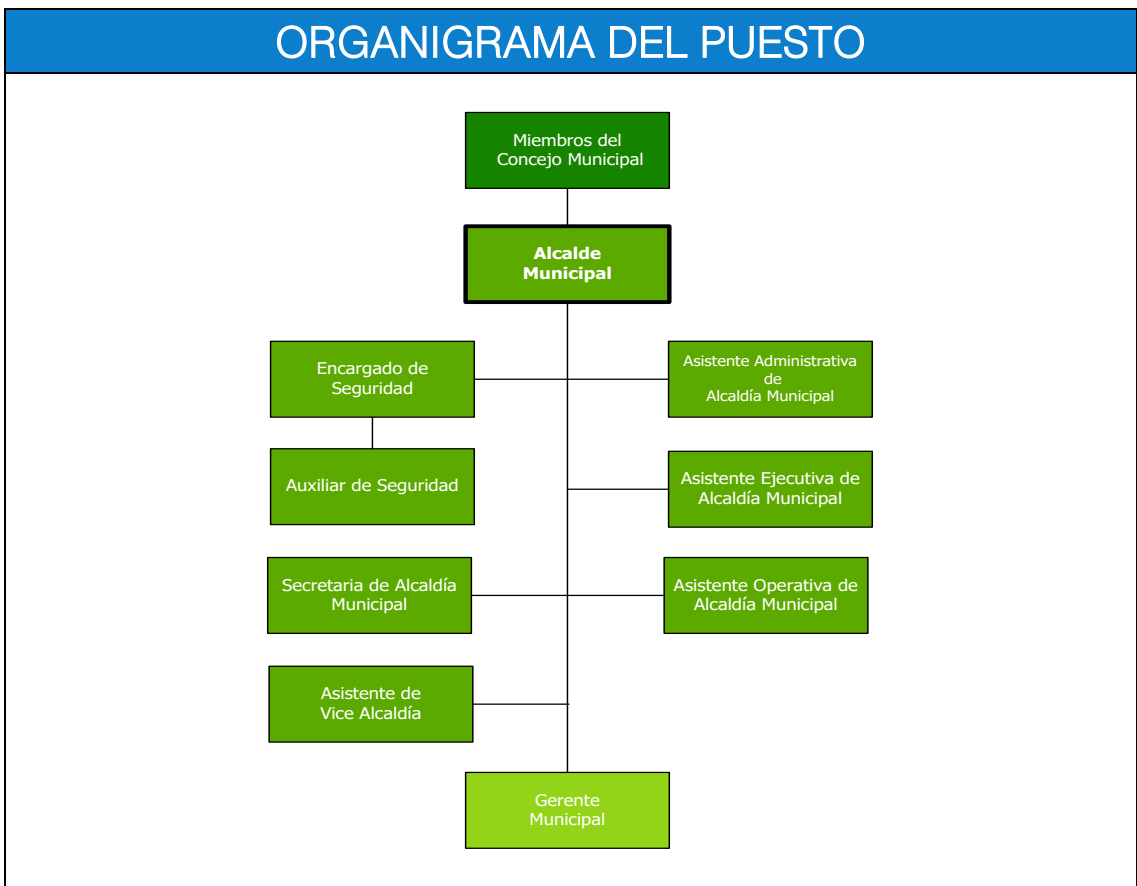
ORGANIGRAMA DEL PUESTO

Miembros del Concejo Municipal

Alcalde Municipal

Encargado de Seguridad

Asistente Administrativa de Alcaldía Municipal

Auxiliar de Seguridad

Asistente Ejecutiva de Alcaldía Municipal

Secretaria de Alcaldía Municipal

Asistente Operativa de Alcaldía Municipal

Asistente de Vice Alcaldía

Gerente Municipal